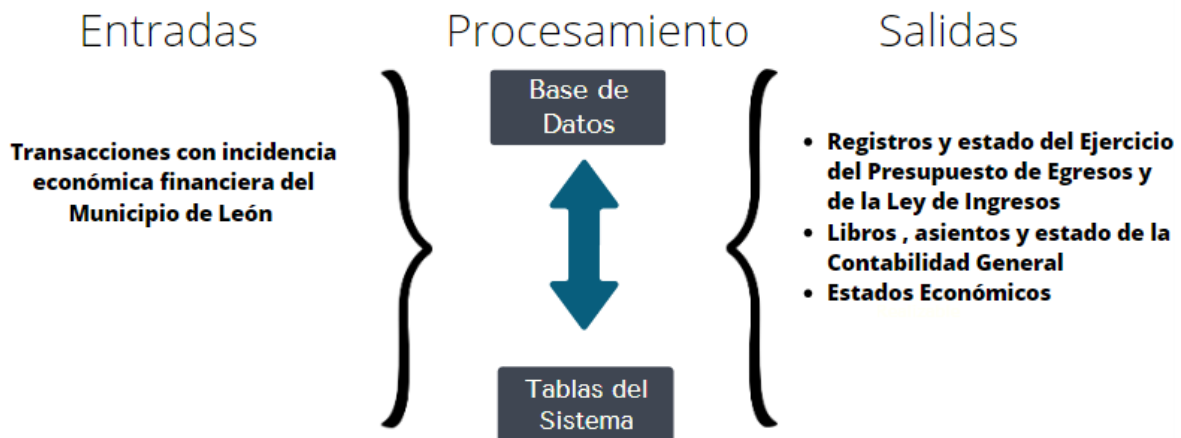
Entradas

Procesamiento

Salidas

Transacciones con incidencia económica financiera del Municipio de León

Base de Datos

Tablas del Sistema

- Registros y estado del Ejercicio del Presupuesto de Egresos y de la Ley de Ingresos
- Libros , asientos y estado de la Contabilidad General
- Estados Económicos